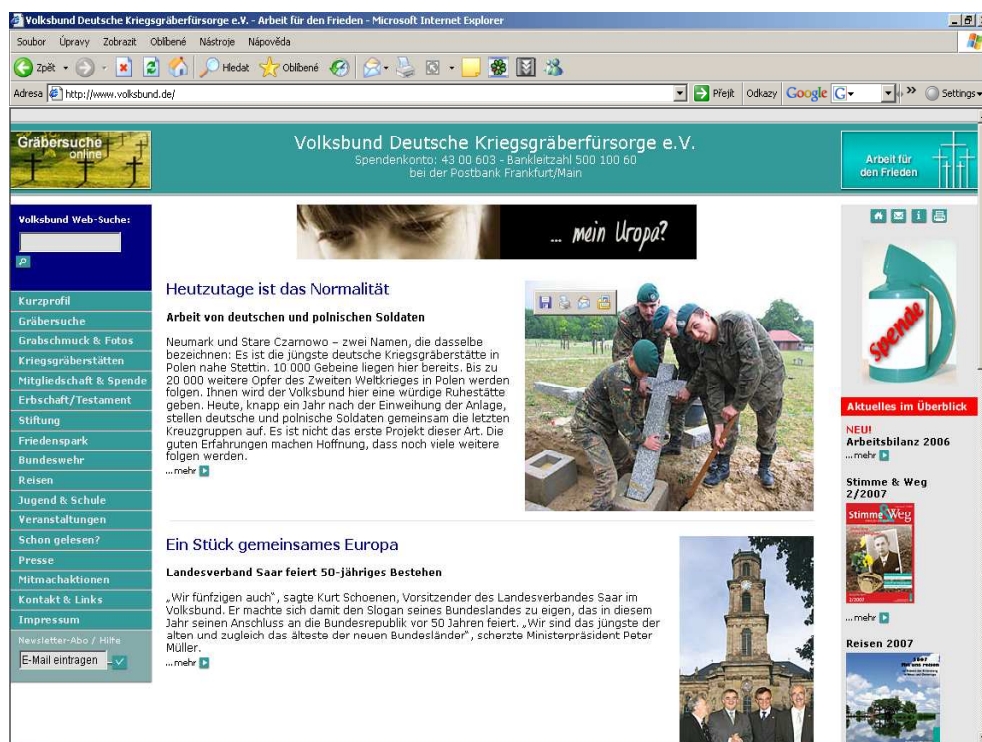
Volksbund Deutsche Kriegsgräberfürsorge e.V. - Arbeit für den Frieden - Microsoft Internet Explorer

Soubor Úpravy Zobrazit Oblíbené Nástroje Nápověda

Zpět Hledat Oblíbené

Adresa http://www.volksbund.de/ Přejít Odkazy Google G- Settings

Gräbersuche online

Volksbund Deutsche Kriegsgräberfürsorge e.V.
Spendenkonto: 43 00 603 - Bankleitzahl 500 100 60
bei der Postbank Frankfurt/Main

Arbeit für den Frieden

Volksbund Web-Suche:

Kurzprofil
Gräbersuche
Grabschmuck & Fotos
Kriegsgräberstätten
Mitgliedschaft & Spende
Erbschaft/Testament
Stiftung
Friedenspark
Bundeswehr
Reisen
Jugend & Schule
Veranstaltungen
Schon gelesen?
Presse
Mitmachaktionen
Kontakt & Links
Impressum
Newsletter-Abo / Hilfe
E-Mail eintragen

... mein Uropa?

Heutzutage ist das Normalität

Arbeit von deutschen und polnischen Soldaten

Neumark und Stare Czarnowo – zwei Namen, die dasselbe bezeichnen: Es ist die jüngste deutsche Kriegsgräberstätte in Polen nahe Stettin. 10 000 Gebeine liegen hier bereits. Bis zu 20 000 weitere Opfer des Zweiten Weltkrieges in Polen werden folgen. Ihnen wird der Volksbund hier eine würdige Ruhestätte geben. Heute, knapp ein Jahr nach der Einweihung der Anlage, stellen deutsche und polnische Soldaten gemeinsam die letzten Kreuzgruppen auf. Es ist nicht das erste Projekt dieser Art. Die guten Erfahrungen machen Hoffnung, dass noch viele weitere folgen werden.
...mehr

Ein Stück gemeinsames Europa

Landesverband Saar feiert 50-jähriges Bestehen

„Wir fünfzigen auch", sagte Kurt Schoenen, Vorsitzender des Landesverbandes Saar im Volksbund. Er machte sich damit den Slogan seines Bundeslandes zu eigen, das in diesem Jahr seinen Anschluss an die Bundesrepublik vor 50 Jahren feiert. „Wir sind das jüngste der alten und zugleich das älteste der neuen Bundesländer", scherzte Ministerpräsident Peter Müller.
...mehr

Spende

Aktuelles im Überblick

NEU!
Arbeitsbilanz 2006
...mehr

Stimme & Weg 2/2007
Stimme & Weg
...mehr

Reisen 2007